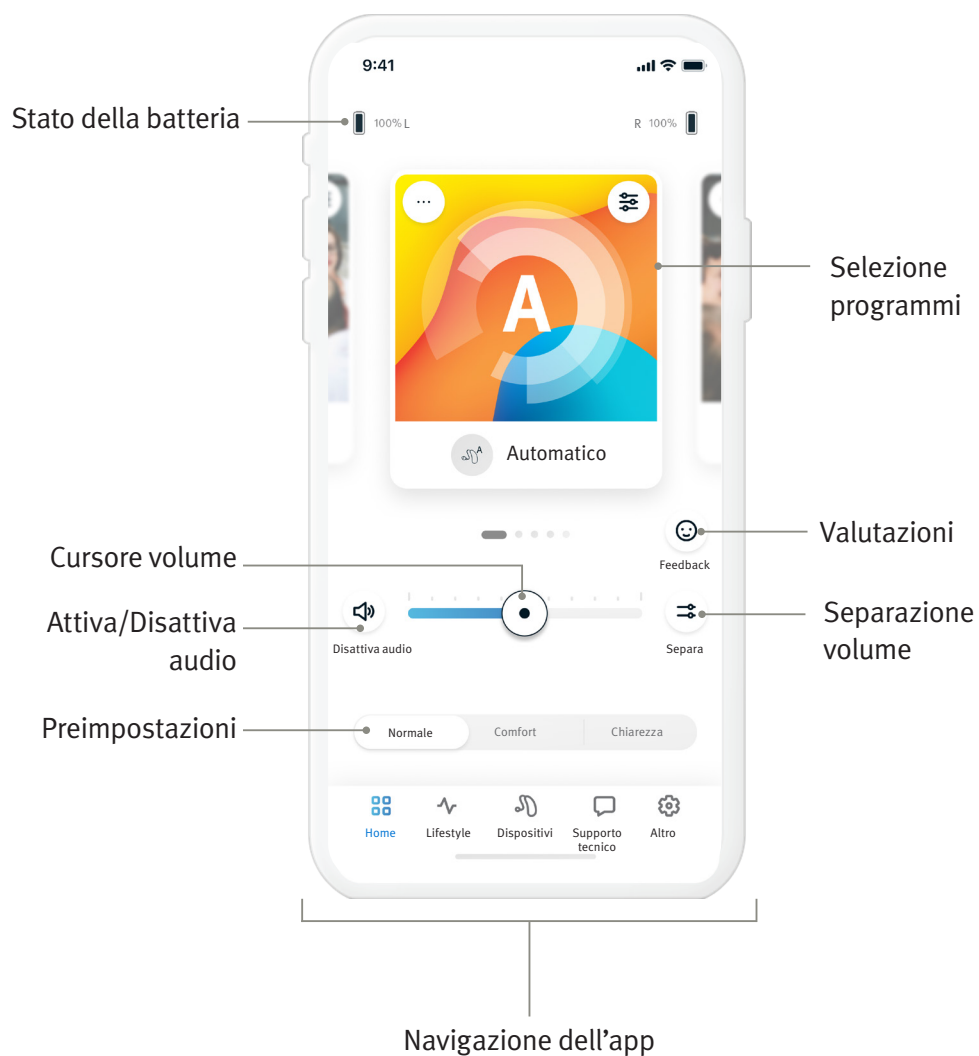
9:41

Stato della batteria

100% L

R 100%

A

Automatico

Selezione programmi

Valutazioni

Feedback

Cursore volume

Attiva/Disattiva audio

Disattiva audio

Separazione volume

Separa

Preimpostazioni

Normale

Comfort

Chiarezza

Home

Lifestyle

Dispositivi

Supporto tecnico

Altro

Navigazione dell’app